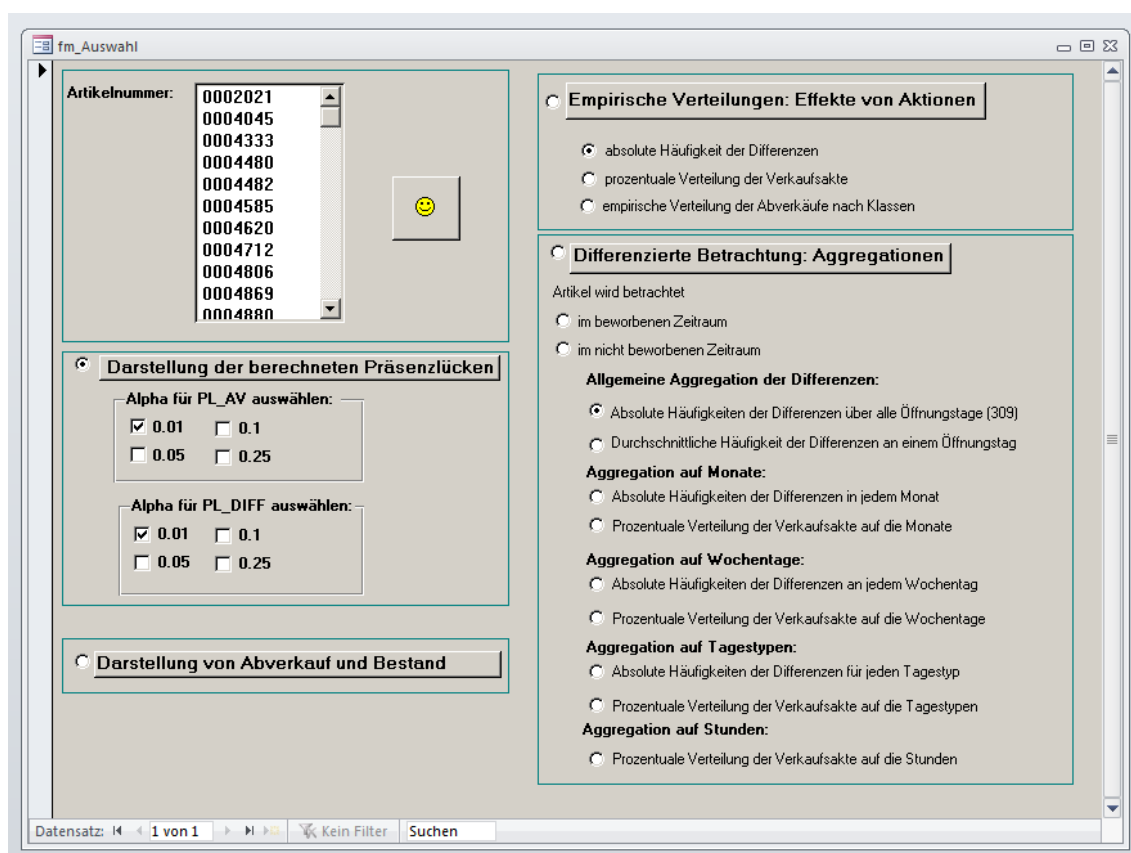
fm_Auswahl

Artikelnummer:
0002021
0004045
0004333
0004480
0004482
0004585
0004620
0004712
0004806
0004869
0004880

Darstellung der berechneten Präsenzlücken

Alpha für PL_AV auswählen:
0.01
0.1
0.05
0.25

Alpha für PL_DIFF auswählen:
0.01
0.1
0.05
0.25

Darstellung von Abverkauf und Bestand

Empirische Verteilungen: Effekte von Aktionen

absolute Häufigkeit der Differenzen
prozentuale Verteilung der Verkaufsakte
empirische Verteilung der Abverkäufe nach Klassen

Differenzierte Betrachtung: Aggregationen

Artikel wird betrachtet
im beworbenen Zeitraum
im nicht beworbenen Zeitraum

Allgemeine Aggregation der Differenzen:
Absolute Häufigkeiten der Differenzen über alle Öffnungstage (309)
Durchschnittliche Häufigkeit der Differenzen an einem Öffnungstag

Aggregation auf Monate:
Absolute Häufigkeiten der Differenzen in jedem Monat
Prozentuale Verteilung der Verkaufsakte auf die Monate

Aggregation auf Wochentage:
Absolute Häufigkeiten der Differenzen an jedem Wochentag
Prozentuale Verteilung der Verkaufsakte auf die Wochentage

Aggregation auf Tagestypen:
Absolute Häufigkeiten der Differenzen für jeden Tagestyp
Prozentuale Verteilung der Verkaufsakte auf die Tagestypen

Aggregation auf Stunden:
Prozentuale Verteilung der Verkaufsakte auf die Stunden

Datensatz: 1 von 1 Kein Filter Suchen